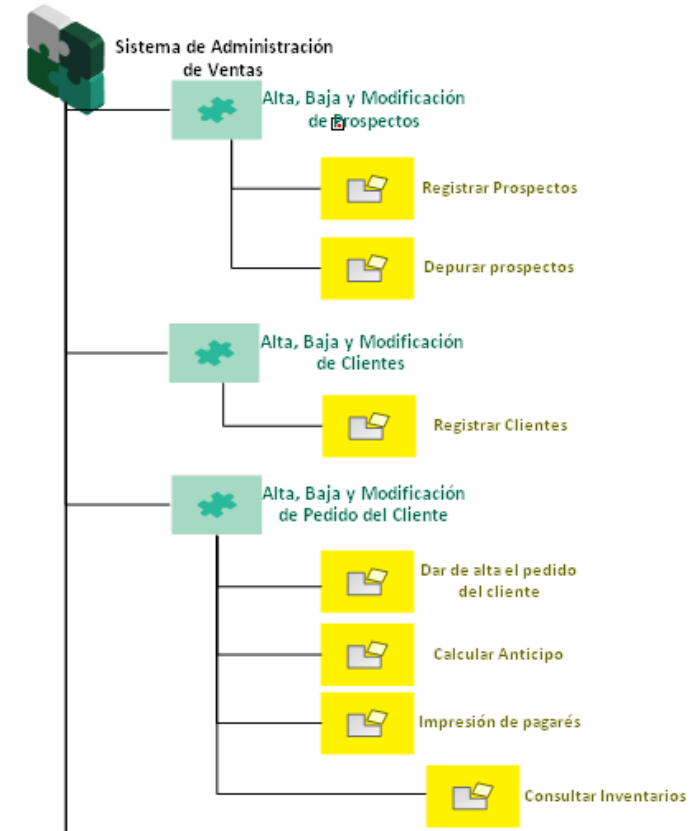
Sistema de Administración de Ventas

Alta, Baja y Modificación de Prospectos

Registrar Prospectos

Depurar prospectos

Alta, Baja y Modificación de Clientes

Registrar Clientes

Alta, Baja y Modificación de Pedido del Cliente

Dar de alta el pedido del cliente

Calcular Anticipo

Impresión de pagarés

Consultar Inventarios